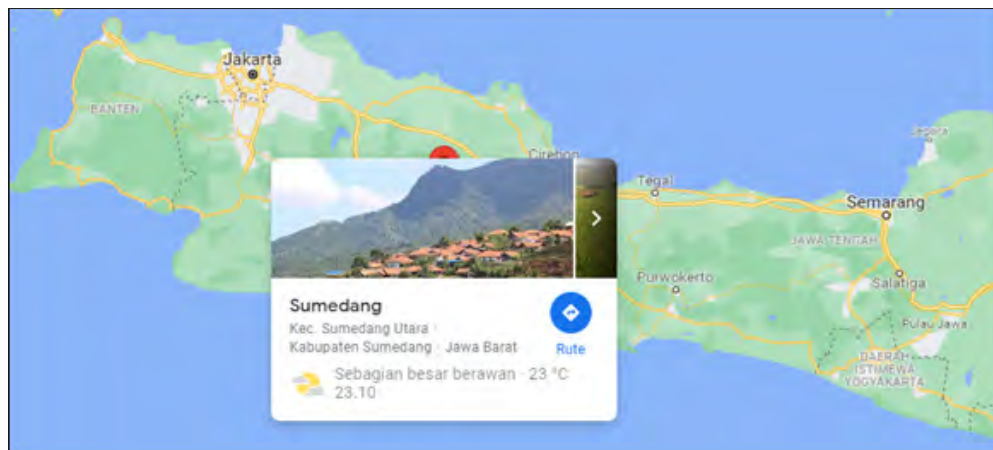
Jakarta
BANTEN
Cirebon
Tegal
Semarang
Segara
JAWA TENGAH
Purwokerto
Salatiga
Pulau Jawa
DAERAH ISTIMEWA YOGYAKARTA

Sumedang
Kec. Sumedang Utara · Kabupaten Sumedang · Jawa Barat
Rute
Sebagian besar berawan · 23 °C
23.10